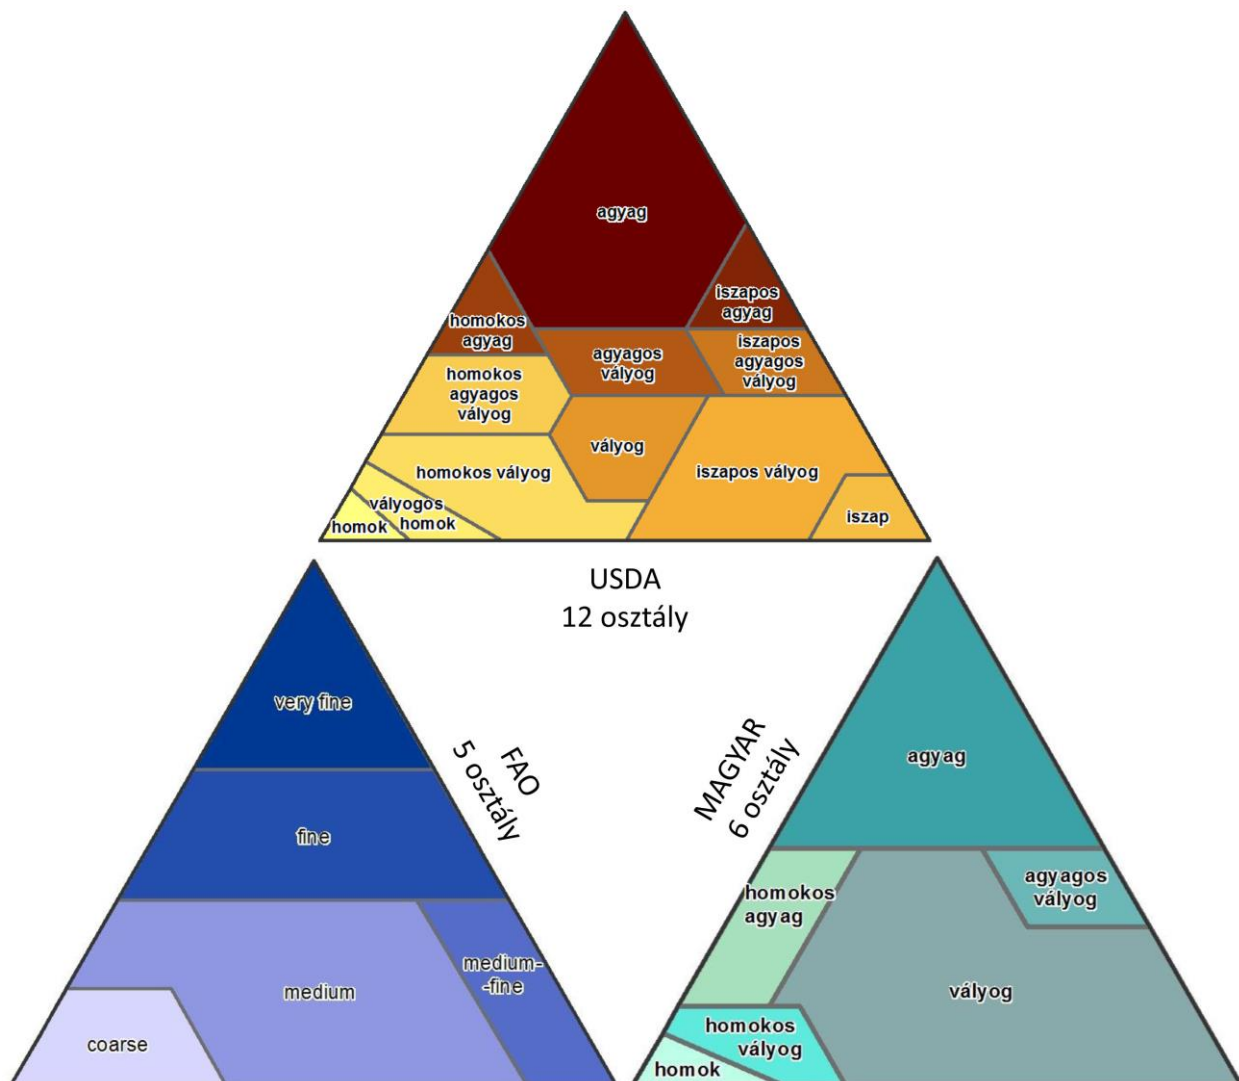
agyag

iszapos agyag

homokos agyag

agyagos vályog

iszapos agyagos vályog

homokos agyagos vályog

vályog

homokos vályog

iszapos vályog

vályogos homok

homok

iszap

USDA
12 osztály

very fine

FAO
5 osztály

fine

medium

medium-
-fine

coarse

MAGYAR
6 osztály

agyag

homokos agyag

agyagos vályog

vályog

homokos vályog

homok